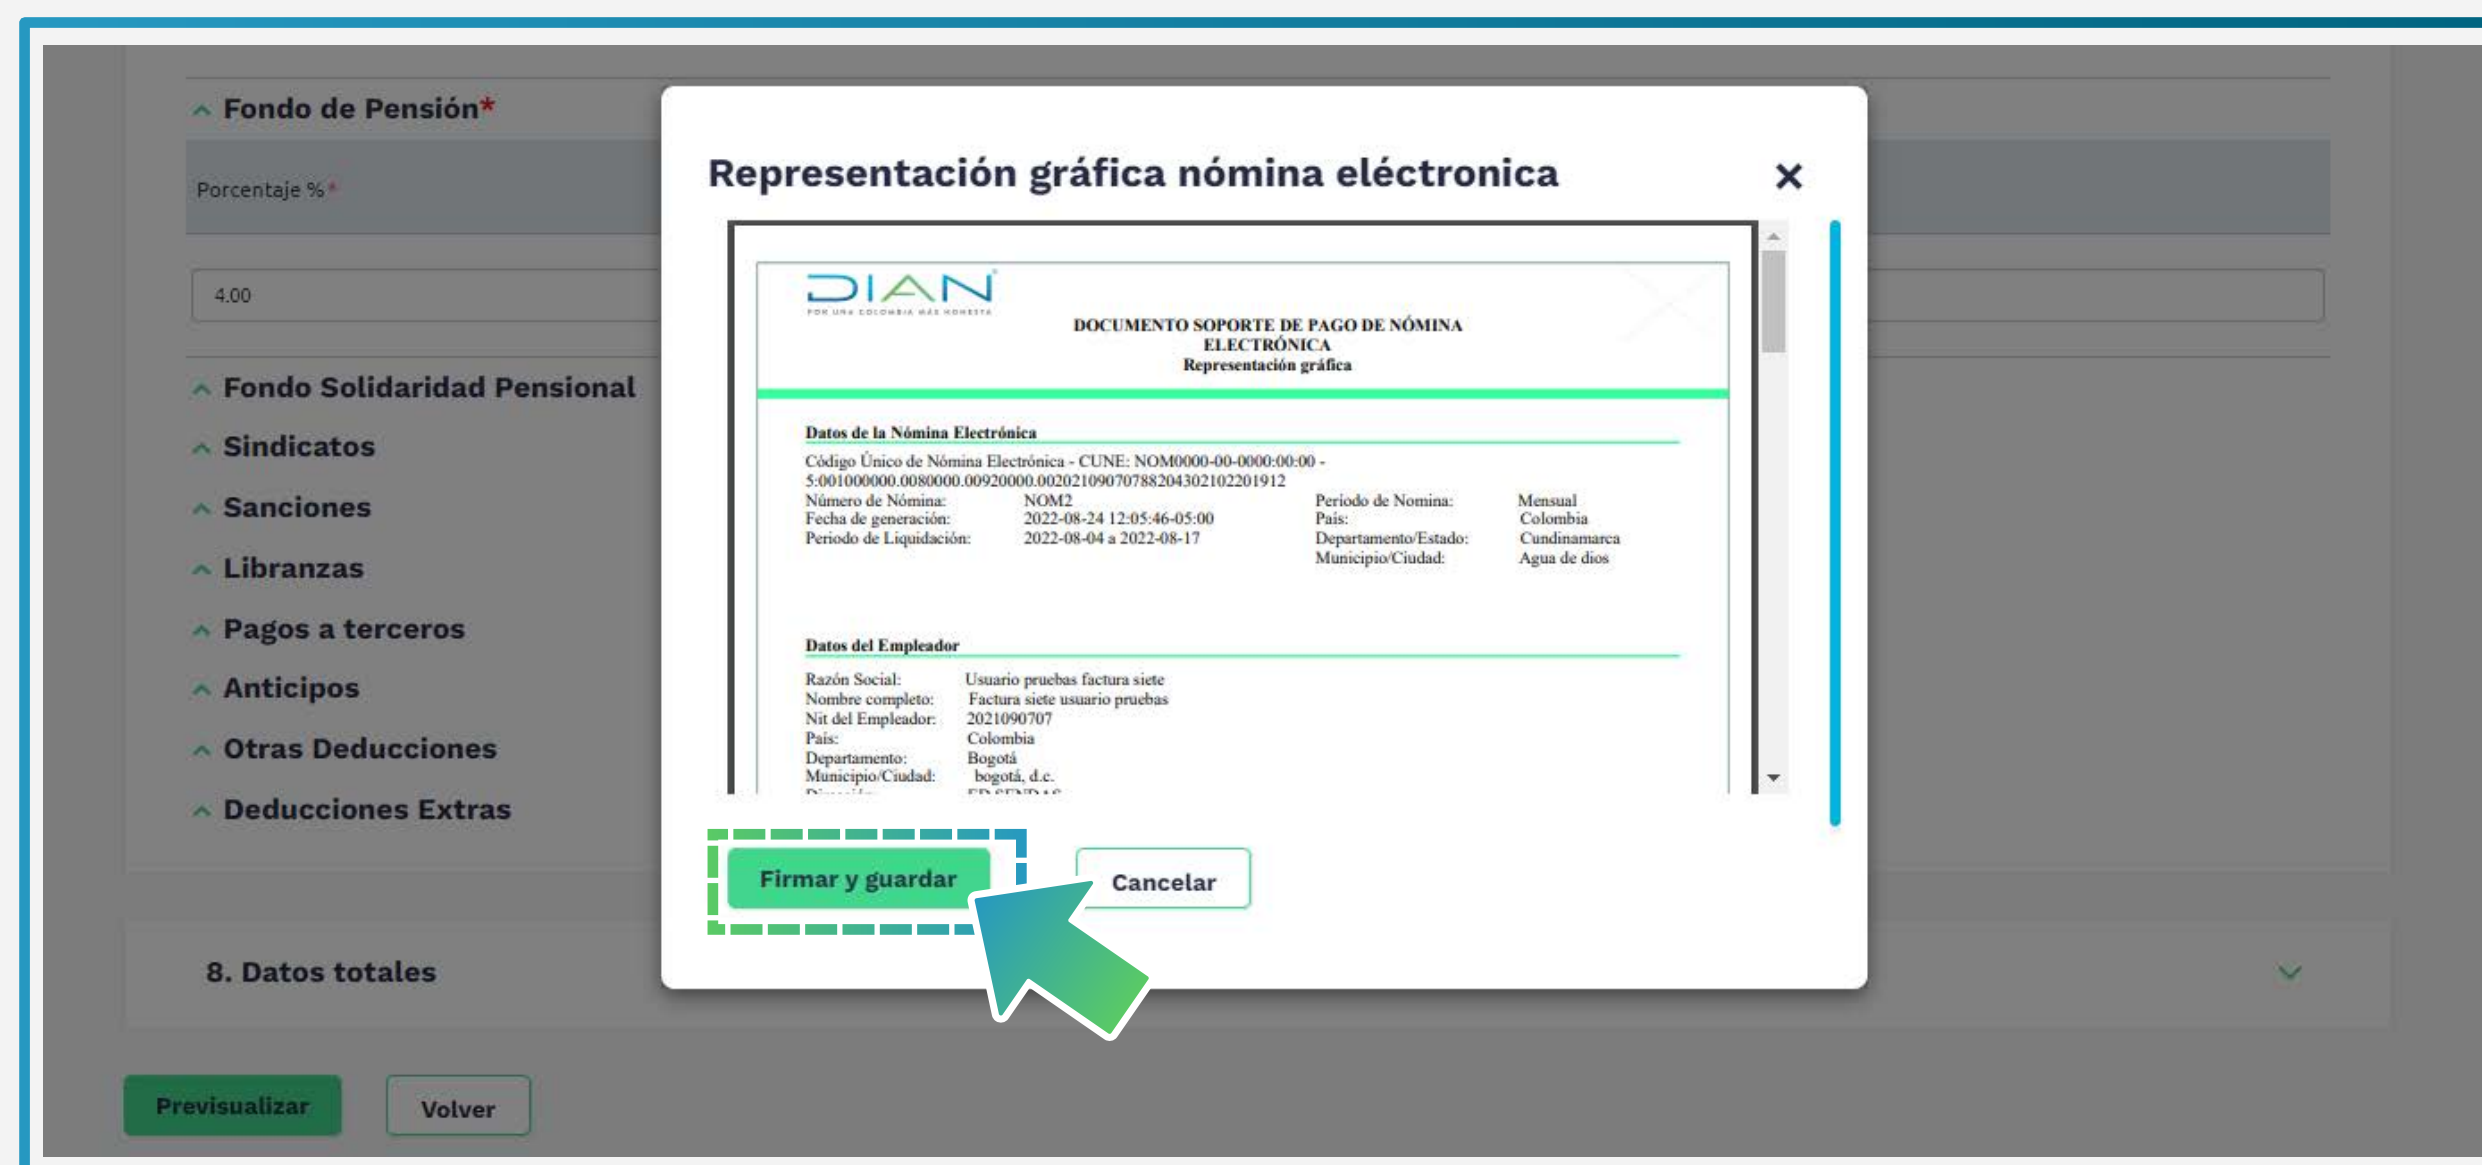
^ Fondo de Pensión*

Porcentaje % *

4.00

^ Fondo Solidaridad Pensional

^ Sindicatos

^ Sanciones

^ Libranzas

^ Pagos a terceros

^ Anticipos

^ Otras Deducciones

^ Deducciones Extras

8. Datos totales

Previsualizar

Volver

Representación gráfica nómina eléctronica

×

DIAN
POR UNA COLOMBIA MÁS HONESTA

DOCUMENTO SOPORTE DE PAGO DE NÓMINA ELECTRÓNICA
Representación gráfica

Datos de la Nómina Electrónica

Código Único de Nómina Electrónica - CUNE: NOM0000-00-0000:00:00 - 5:001000000.0080000.00920000.0020210907078820430210220191 2

| | | | |
|---|---|---|---|
| Número de Nómina: | NOM2 | Periodo de Nomina: | Mensual |
| Fecha de generación: | 2022-08-24 12:05:46-05:00 | País: | Colombia |
| Periodo de Liquidación: | 2022-08-04 a 2022-08-17 | Departamento/Estado: | Cundinamarca |
| | | Municipio/Ciudad: | Agua de dios |

Datos del Empleador

| | |
|---|---|
| Razón Social: | Usuario pruebas factura siete |
| Nombre completo: | Factura siete usuario pruebas |
| Nit del Empleador: | 2021090707 |
| País: | Colombia |
| Departamento: | Bogotá |
| Municipio/Ciudad: | bogotá, d.c. |
| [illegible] | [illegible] |

Firmar y guardar

Cancelar